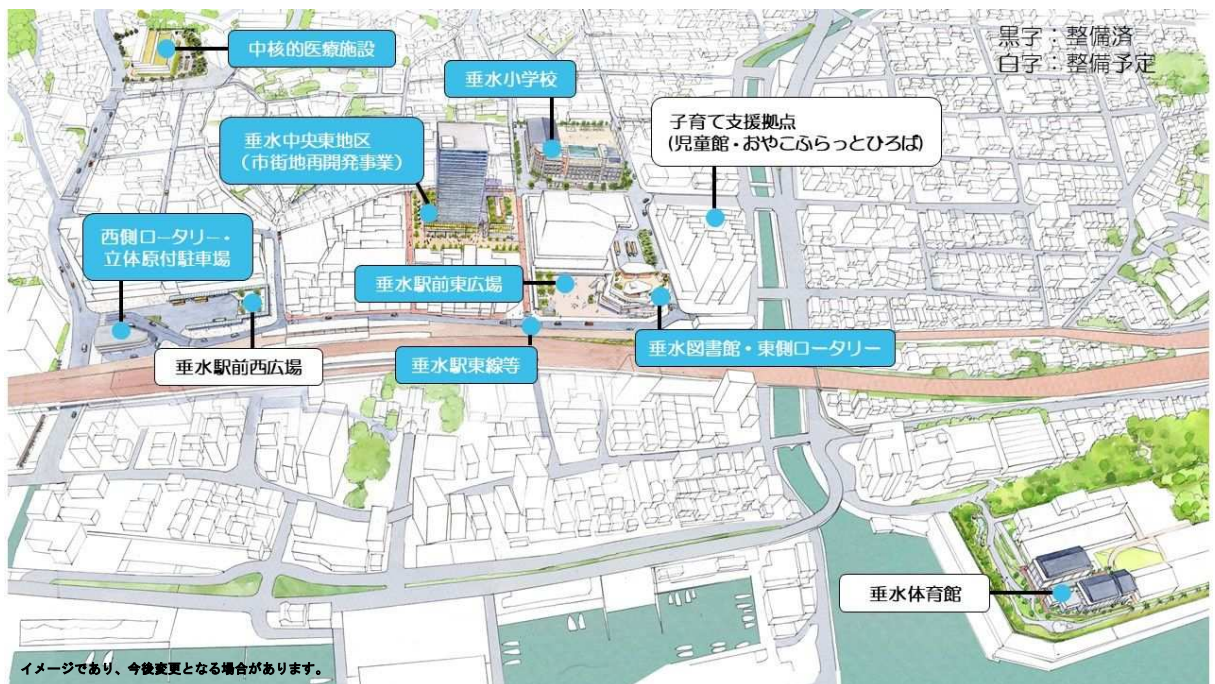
黒字：整備済
白字：整備予定

中核的医療施設

垂水小学校

子育て支援拠点
(児童館・おやこふらっとひろば)

垂水中央東地区
(市街地再開発事業)

西側ロータリー・
立体原付駐車場

垂水駅前東広場

垂水駅前西広場

垂水駅東線等

垂水図書館・東側ロータリー

垂水体育館

イメージであり、今後変更となる場合があります。